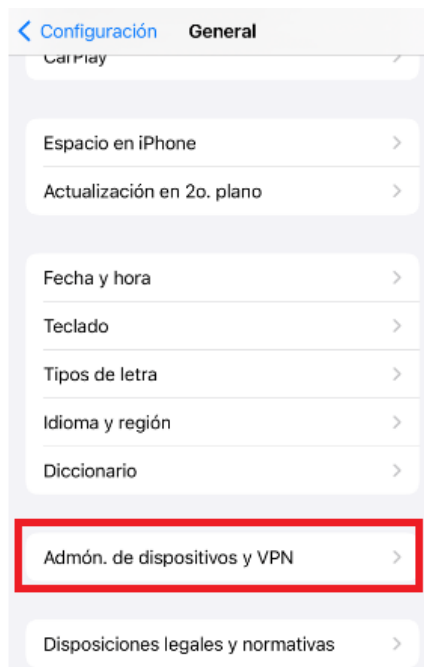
< Configuración General

CarPlay

Espacio en iPhone

Actualización en 2o. plano

Fecha y hora

Teclado

Tipos de letra

Idioma y región

Diccionario

Admón. de dispositivos y VPN

Disposiciones legales y normativas